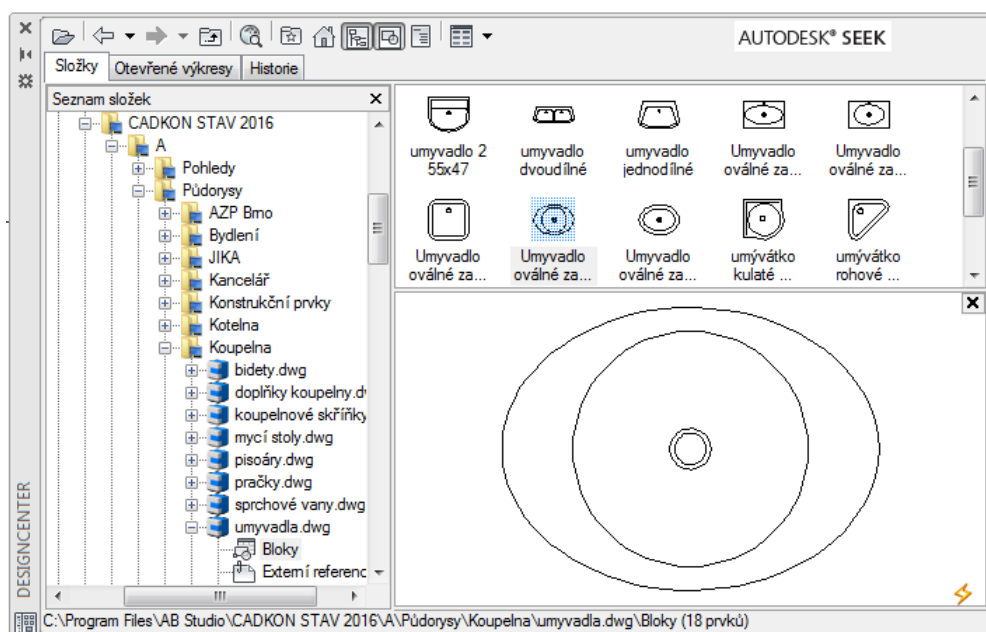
AUTODESK® SEEK

Složky | Otevřené výkresy | Historie

Seznam složek

CADKON STAV 2016
A
Pohledy
Půdorysy
AZP Brno
Bydlení
JIKA
Kancelář
Konstrukční prvky
Kotelna
Koupelna
bidety.dwg
doplňky koupelny.dw
koupelnové skříňky
mycí stoly.dwg
pisoáry.dwg
pračky.dwg
sprchové vany.dwg
umyvadla.dwg
Bloky
Externí referenc

umyvadlo 2 55x47
umyvadlo dvoudílné
umyvadlo jednodílné
Umyvadlo oválné za...
Umyvadlo oválné za...
Umyvadlo oválné za...
Umyvadlo oválné za...
Umyvadlo oválné za...
umývátko kulaté ...
umývátko rohové ...

DESIGNCENTER

C:\Program Files\AB Studio\CADKON STAV 2016\A\Půdorysy\Koupelna\umyvadla.dwg\Bloky (18 prvků)